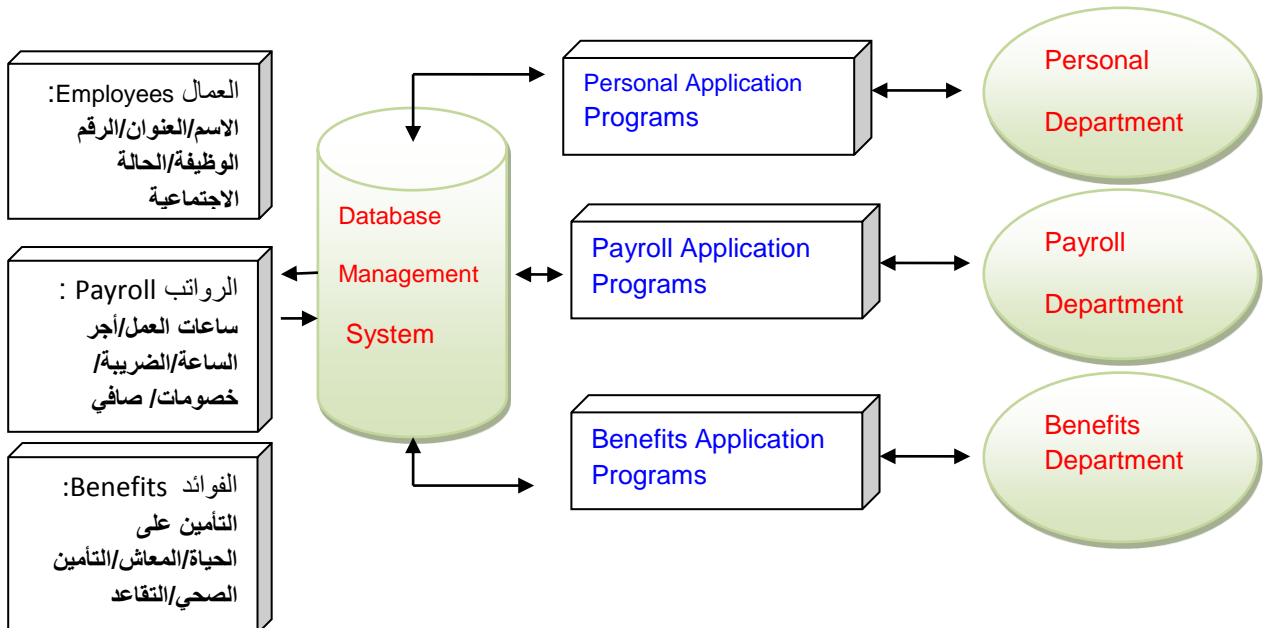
العمال Employees:
الاسم/العنوان/الرقم الوظيفة/الحالة الاجتماعية

الرواتب Payroll :
ساعات العمل/أجر الساعة/الضريبة/ خصومات/ صافي

الفوائد Benefits:
التأمين على الحياة/المعاش/التأمين الصحي/التقاعد

Database Management System

Personal Application Programs

Payroll Application Programs

Benefits Application Programs

Personal Department

Payroll Department

Benefits Department